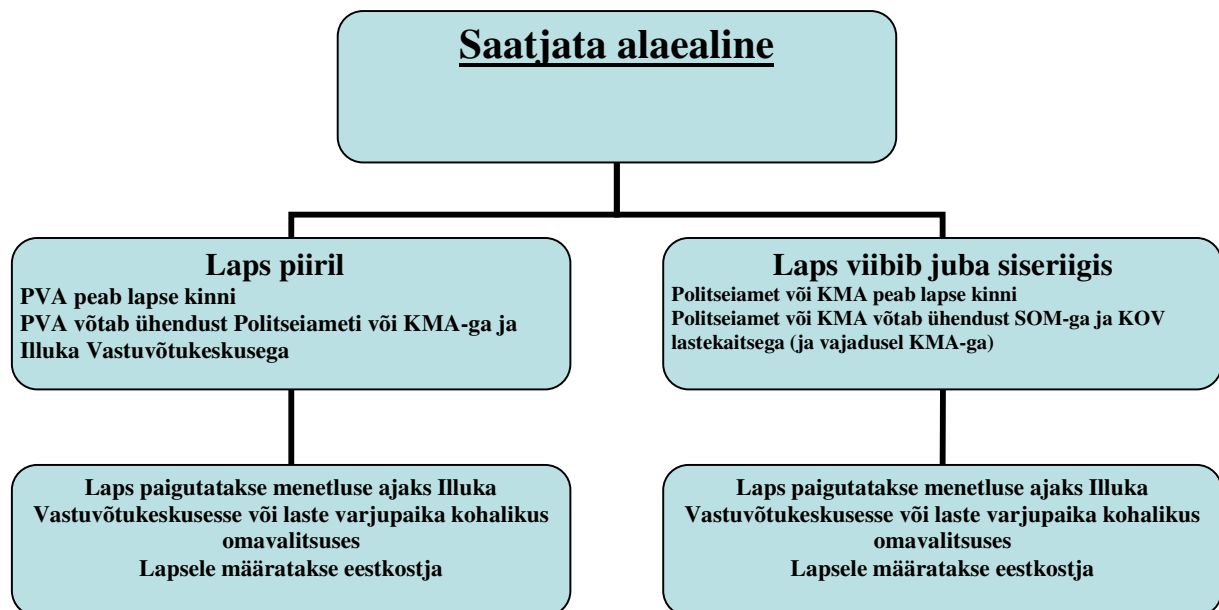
Saatjata alaealine

Laps piiril
PVA peab lapse kinni
PVA võtab ühendust Politseiameti või KMA-ga ja Illuka Vastuvõtukeskusega

Laps paigutatakse menetluse ajaks Illuka Vastuvõtukeskusesse või laste varjupaika kohalikus omavalitsuses
Lapsele määratakse eestkostja

Laps viibib juba siseriigis
Politseiamet või KMA peab lapse kinni
Politseiamet või KMA võtab ühendust SOM-ga ja KOV lastekaitsega (ja vajadusel KMA-ga)

Laps paigutatakse menetluse ajaks Illuka Vastuvõtukeskusesse või laste varjupaika kohalikus omavalitsuses
Lapsele määratakse eestkostja